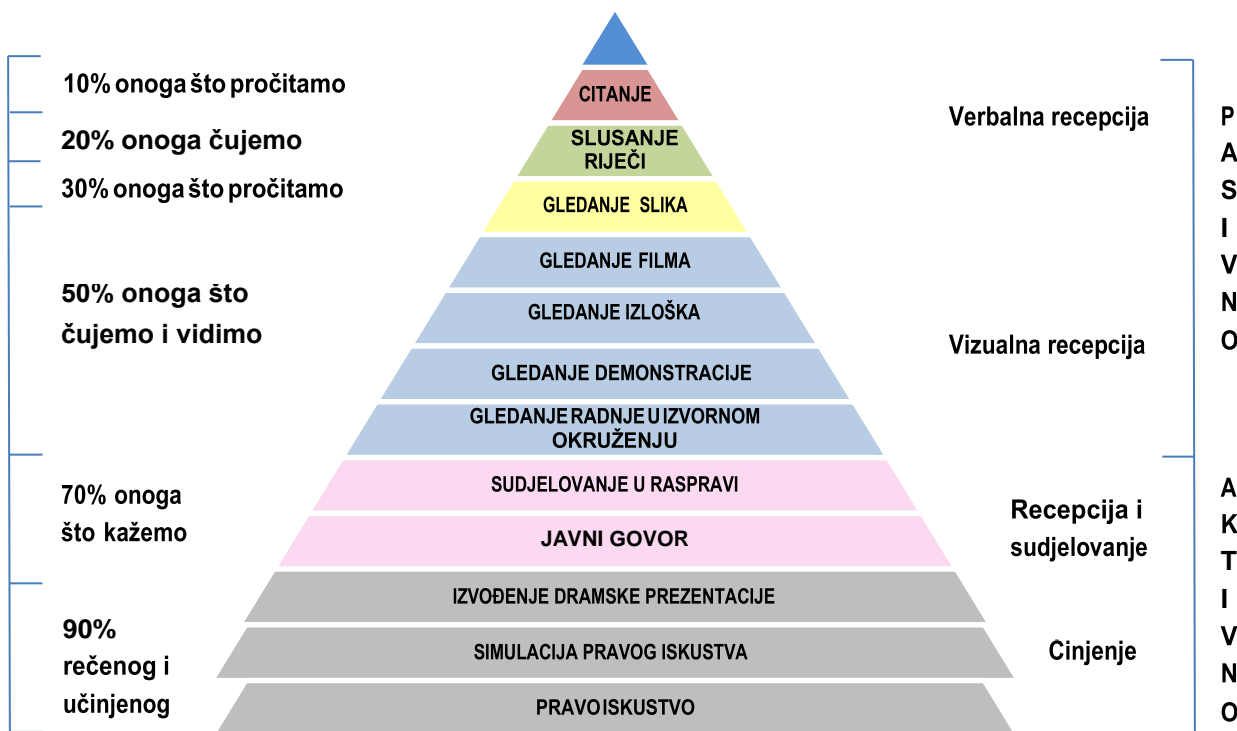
10% onoga što pročitamo

20% onoga čujemo

30% onoga što pročitamo

50% onoga što čujemo i vidimo

70% onoga što kažemo

90% rečenog i učinjenog

CITANJE

SLUSANJE RIJEČI

GLEDANJE SLIKA

GLEDANJE FILMA

GLEDANJE IZLOŠKA

GLEDANJE DEMONSTRACIJE

GLEDANJE RADNJE U IZVORNOM OKRUŽENJU

SUDJELOVANJE U RASPRAVI

JAVNI GOVOR

IZVOĐENJE DRAMSKE PREZENTACIJE

SIMULACIJA PRAVOG ISKUSTVA

PRAVO ISKUSTVO

Verbalna recepcija

Vizualna recepcija

Recepcija i sudjelovanje

Činjenje

P A S I V N O

A K T I V N O